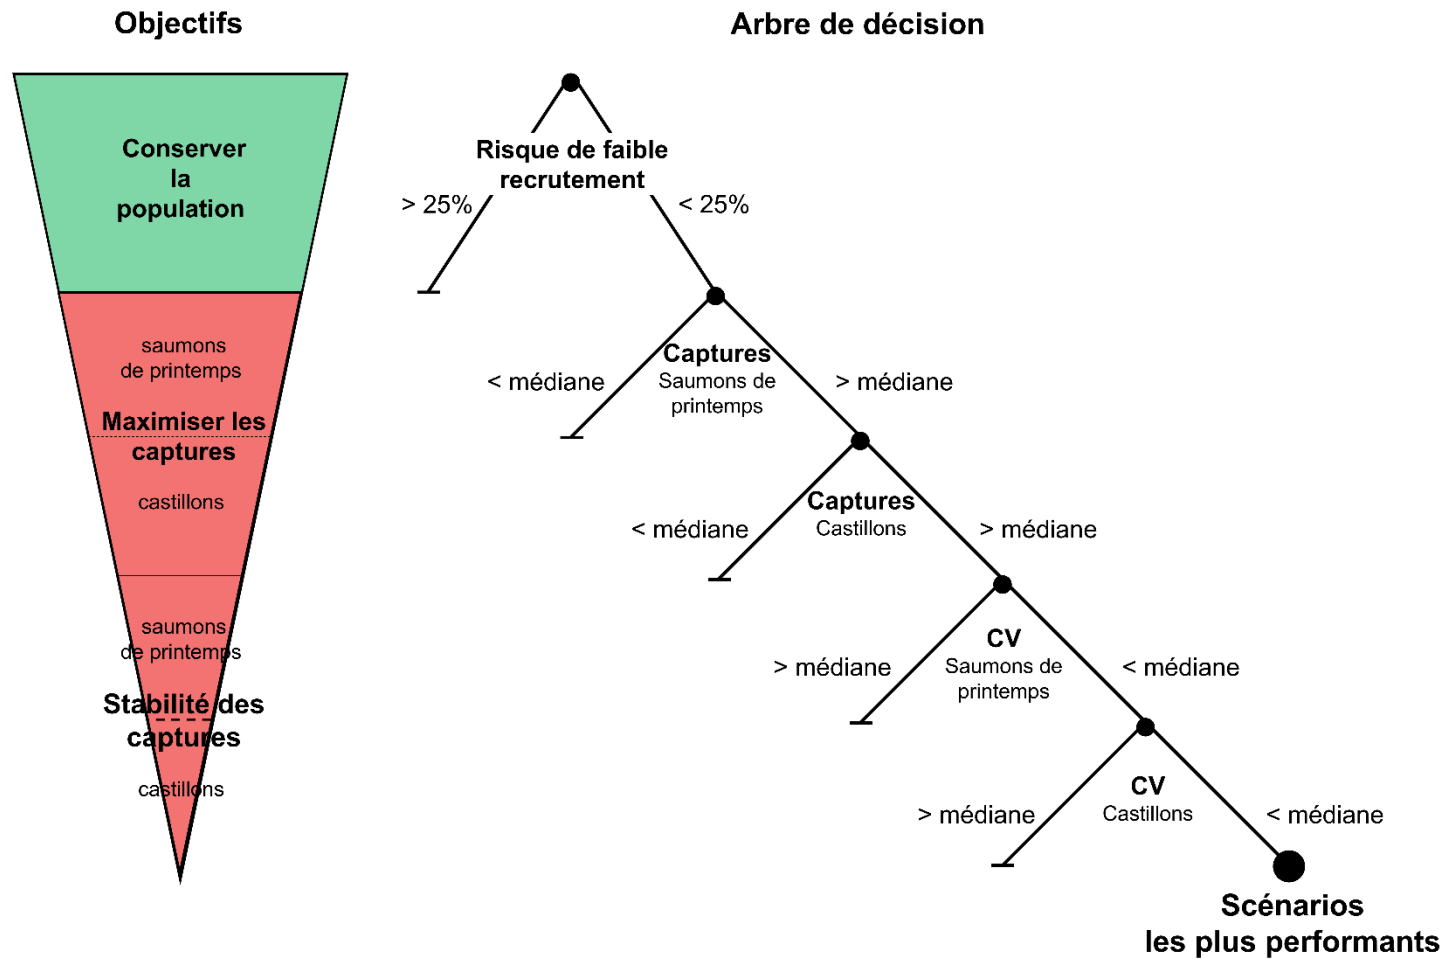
Objectifs

Conserver la population

saumons de printemps

Maximiser les captures

castillons

saumons de printemps

Stabilité des captures

castillons

Arbre de décision

Risque de faible recrutement

> 25%

< 25%

Captures
Saumons de printemps

< médiane

> médiane

Captures
Castillons

< médiane

> médiane

CV
Saumons de printemps

> médiane

< médiane

CV
Castillons

> médiane

< médiane

Scénarios les plus performants